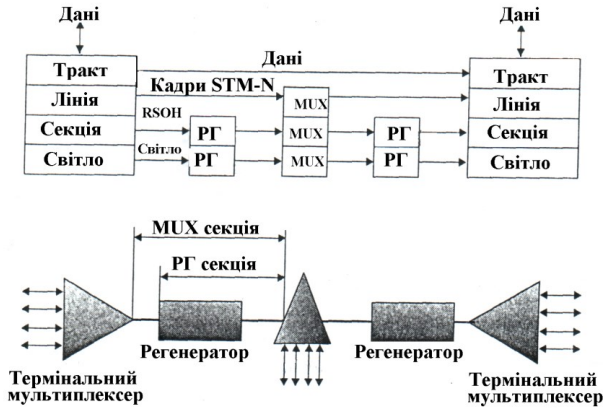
Дані

Тракт
Лінія
Секція
Світло

Дані
Кадри STM-N
RSOH
Світло
РГ
РГ
MUX
MUX
MUX
РГ
РГ

Дані

Тракт
Лінія
Секція
Світло

MUX секція
РГ секція

Регенератор
Регенератор

Термінальний мультиплексер
Термінальний мультиплексер